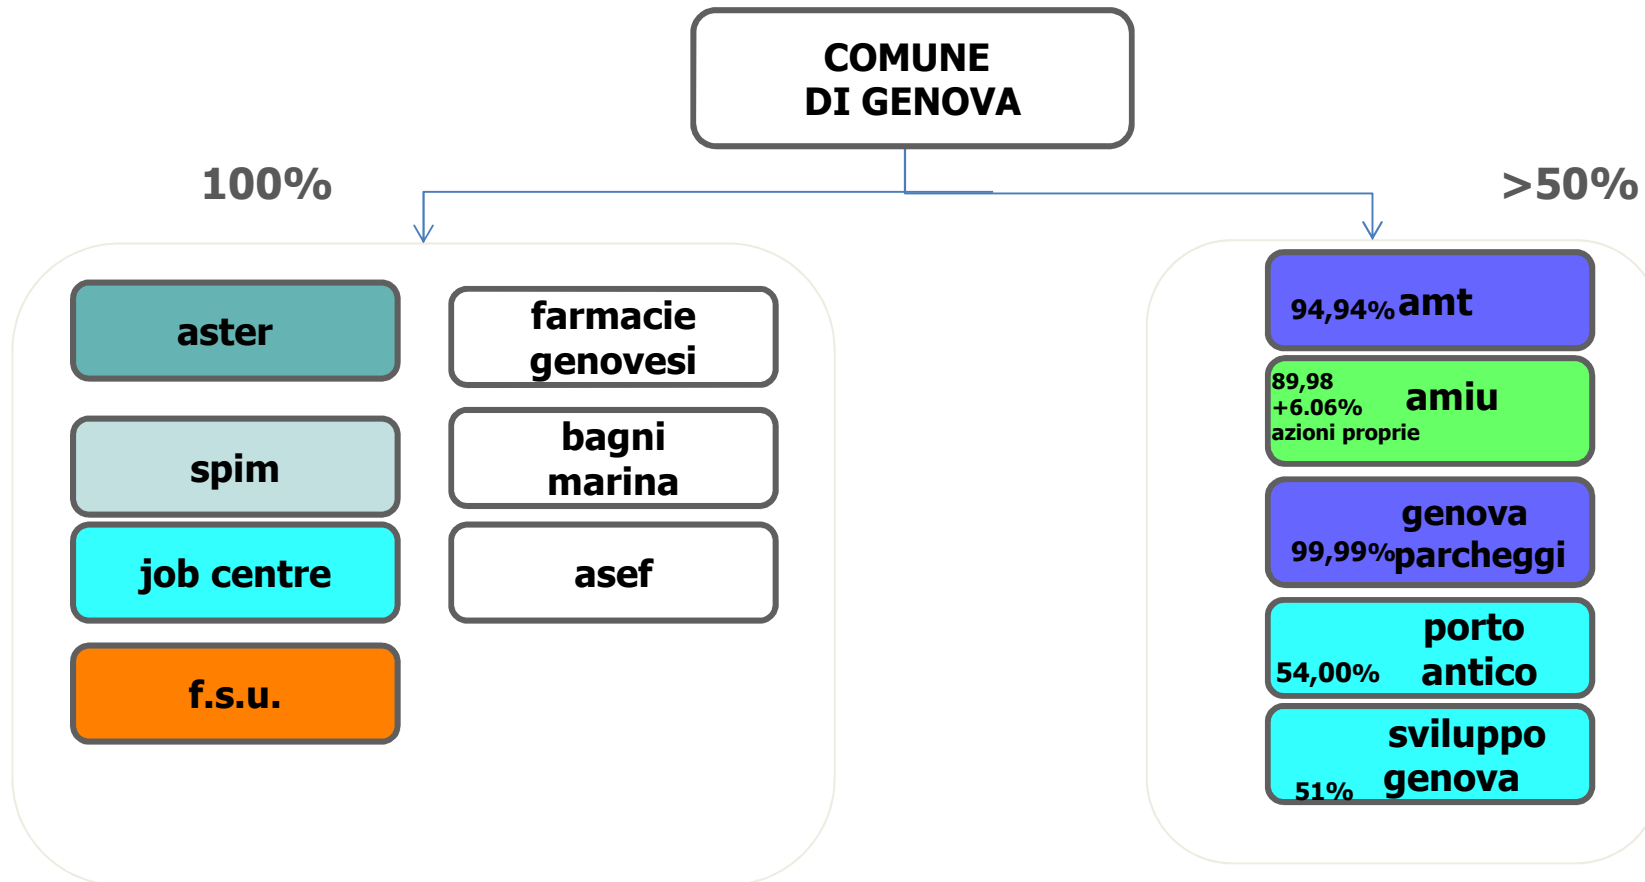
COMUNE
DI GENOVA

100%

>50%

aster

farmacie genovesi

spim

bagni marina

job centre

asef

f.s.u.

94,94% amt

89,98
+6.06%
azioni proprie
amiu

genova
99,99% parcheggi

porto
54,00% antico

sviluppo
51% genova